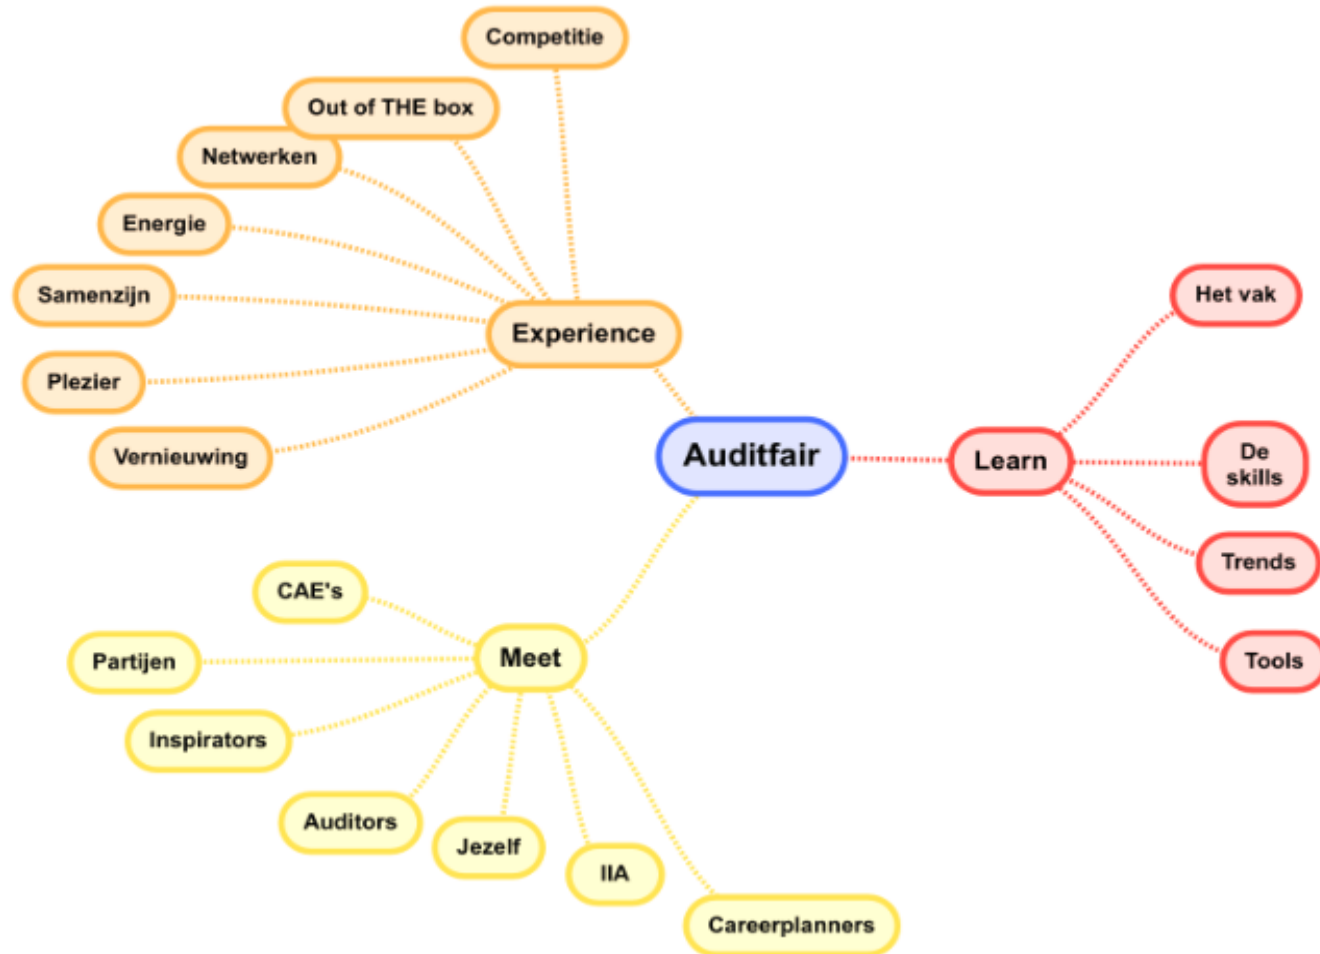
Competitie

Out of THE box

Netwerken

Energie

Samenzijn

Plezier

Vernieuwing

Experience

Auditfair

Learn

Het vak

De skills

Trends

Tools

Meet

CAE's

Partijen

Inspirators

Auditors

Jezelf

IIA

Careerplanners